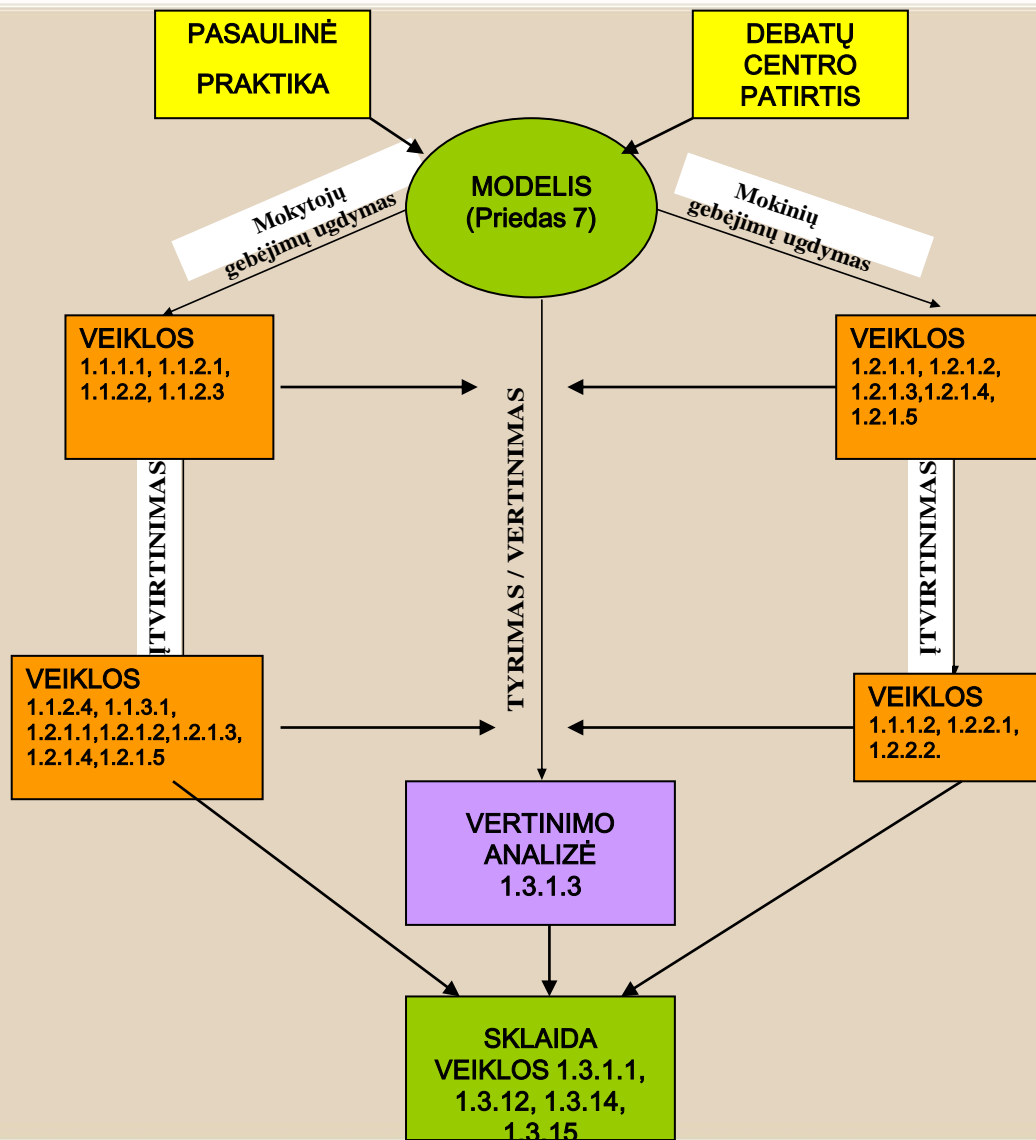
PASAULINĖ PRAKTIKA

DEBATŲ CENTRO PATIRTIS

MODELIS (Priedas 7)

Mokytojų gebėjimų ugdymas

Mokinių gebėjimų ugdymas

VEIKLOS 1.1.1.1, 1.1.2.1, 1.1.2.2, 1.1.2.3

VEIKLOS 1.2.1.1, 1.2.1.2, 1.2.1.3,1.2.1.4, 1.2.1.5

TYRIMAS / VERTINIMAS

ĮTVIRTINIMAS

ĮTVIRTINIMAS

VEIKLOS 1.1.2.4, 1.1.3.1, 1.2.1.1,1.2.1.2,1.2.1.3, 1.2.1.4,1.2.1.5

VEIKLOS 1.1.1.2, 1.2.2.1, 1.2.2.2.

VERTINIMO ANALIZĖ 1.3.1.3

SKLAIDA VEIKLOS 1.3.1.1, 1.3.12, 1.3.14, 1.3.15